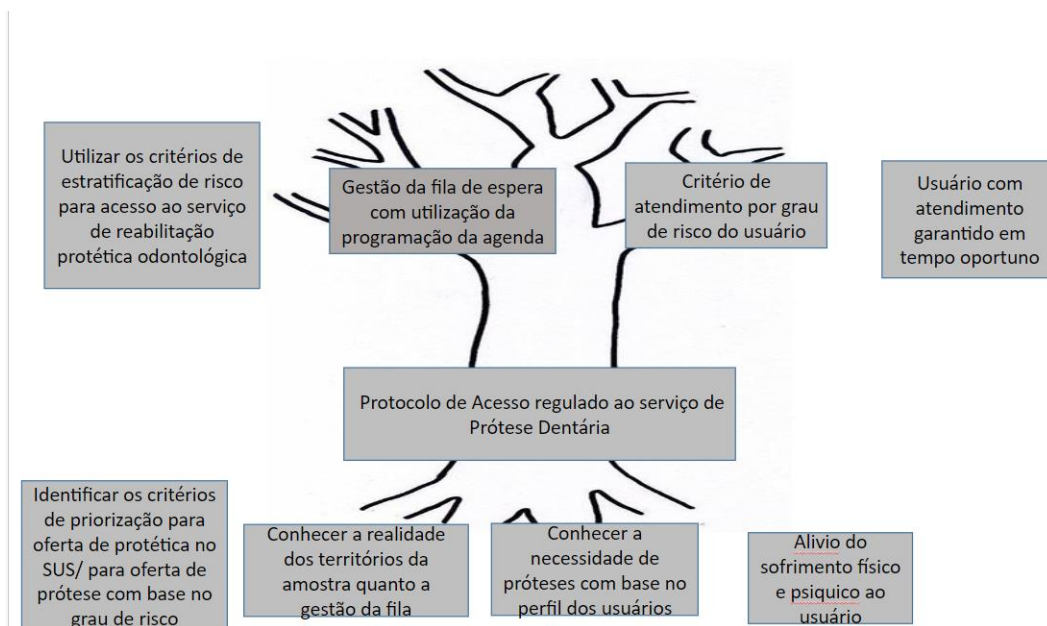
Utilizar os critérios de estratificação de risco para acesso ao serviço de reabilitação protética odontológica

Gestão da fila de espera com utilização da programação da agenda

Critério de atendimento por grau de risco do usuário

Usuário com atendimento garantido em tempo oportuno

Protocolo de Acesso regulado ao serviço de Prótese Dentária

Identificar os critérios de priorização para oferta de protética no SUS/ para oferta de prótese com base no grau de risco

Conhecer a realidade dos territórios da amostra quanto a gestão da fila

Conhecer a necessidade de próteses com base no perfil dos usuários

Alivio do sofrimento físico e psiquico ao usuário